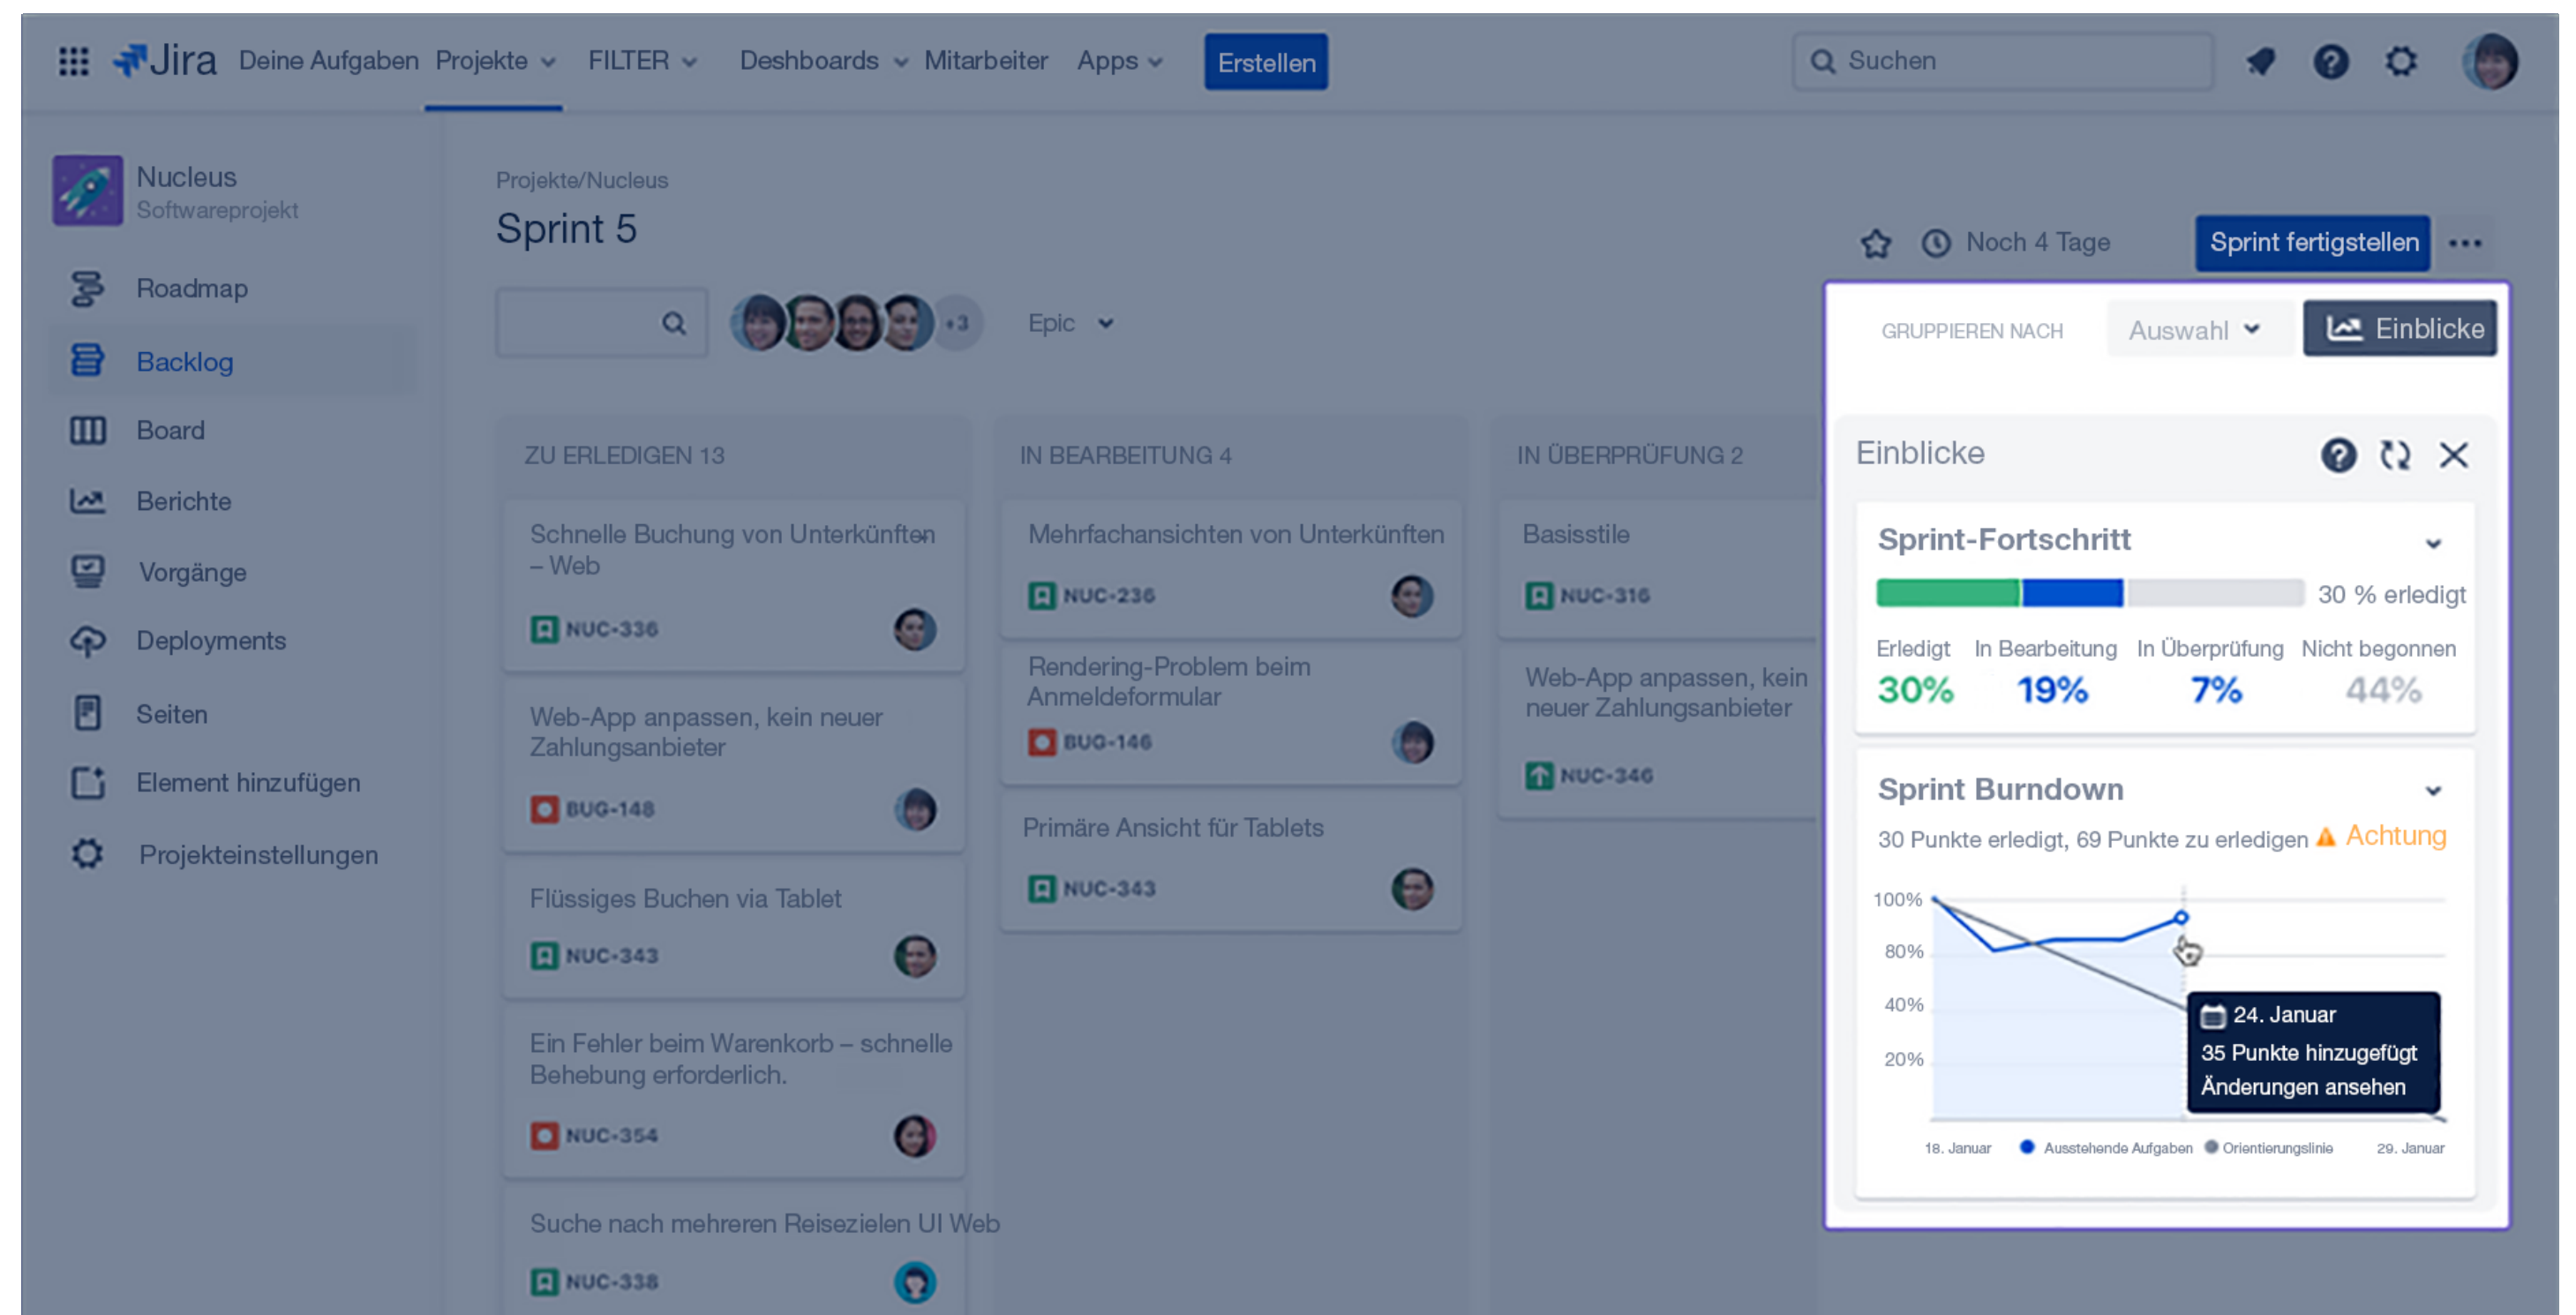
Jira Deine Aufgaben Projekte FILTER Deshboards Mitarbeiter Apps Erstellen

Suchen

Nucleus
Softwareprojekt

Roadmap
Backlog
Board
Berichte
Vorgänge
Deployments
Seiten
Element hinzufügen
Projekteinstellungen

Projekte/Nucleus
Sprint 5

+3 Epic

Noch 4 Tage Sprint fertigstellen

GRUPPIEREN NACH Auswahl Einblicke

ZU ERLEDIGEN 13

Schnelle Buchung von Unterkünften – Web
NUC-336

Web-App anpassen, kein neuer Zahlungsanbieter
BUG-148

Flüssiges Buchen via Tablet
NUC-343

Ein Fehler beim Warenkorb – schnelle Behebung erforderlich.
NUC-354

Suche nach mehreren Reisezielen UI Web
NUC-338

IN BEARBEITUNG 4

Mehrfachansichten von Unterkünften
NUC-236

Rendering-Problem beim Anmeldeformular
BUG-146

Primäre Ansicht für Tablets
NUC-343

IN ÜBERPRÜFUNG 2

Basisstile
NUC-316

Web-App anpassen, kein neuer Zahlungsanbieter
NUC-346

Einblicke

Sprint-Fortschritt
30 % erledigt
Erledigt 30%
In Bearbeitung 19%
In Überprüfung 7%
Nicht begonnen 44%

Sprint Burndown
30 Punkte erledigt, 69 Punkte zu erledigen Achtung
100%
80%
40%
20%
24. Januar
35 Punkte hinzugefügt
Änderungen ansehen
18. Januar Ausstehende Aufgaben Orientierungslinie 29. Januar